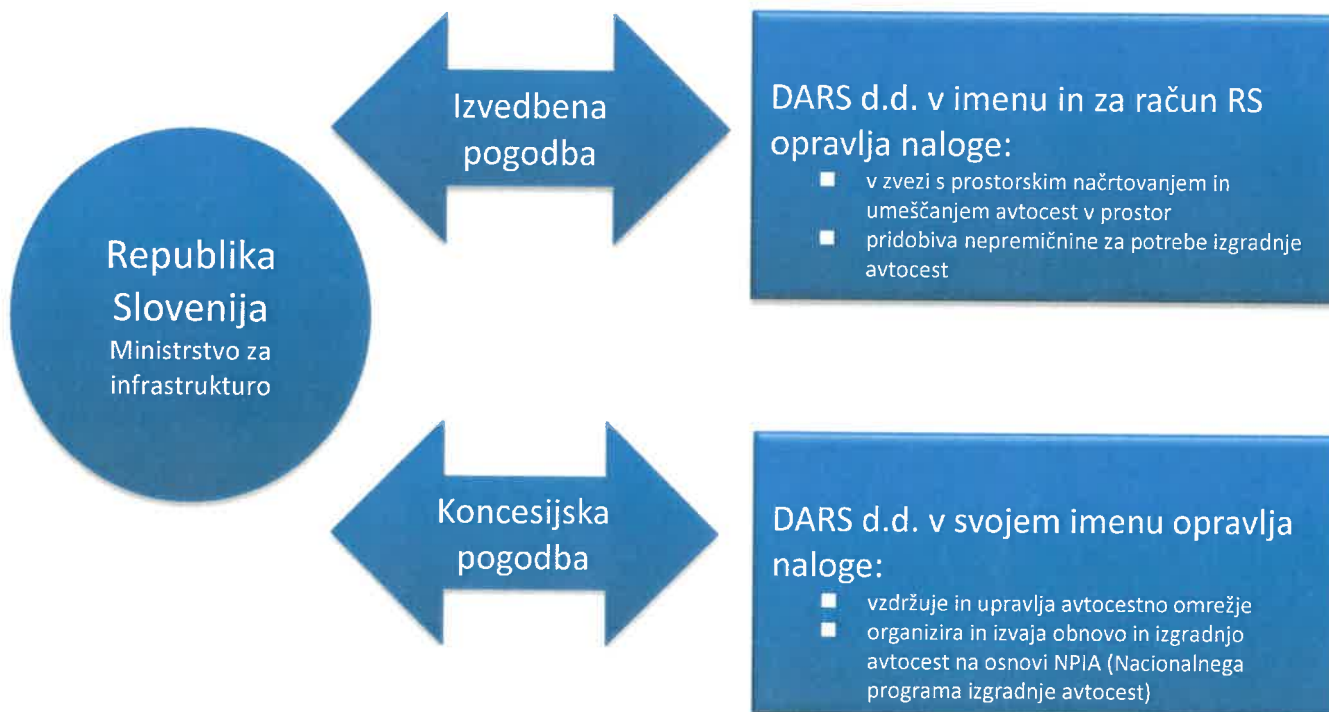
Republika Slovenija
Ministrstvo za infrastrukturo

Izvedbena pogodba

DARS d.d. v imenu in za račun RS opravlja naloge:
- v zvezi s prostorskim načrtovanjem in umeščanjem avtocest v prostor
- pridobiva nepremičnine za potrebe izgradnje avtocest

Koncesijska pogodba

DARS d.d. v svojem imenu opravlja naloge:
- vzdržuje in upravlja avtocestno omrežje
- organizira in izvaja obnovo in izgradnjo avtocest na osnovi NPIA (Nacionalnega programa izgradnje avtocest)